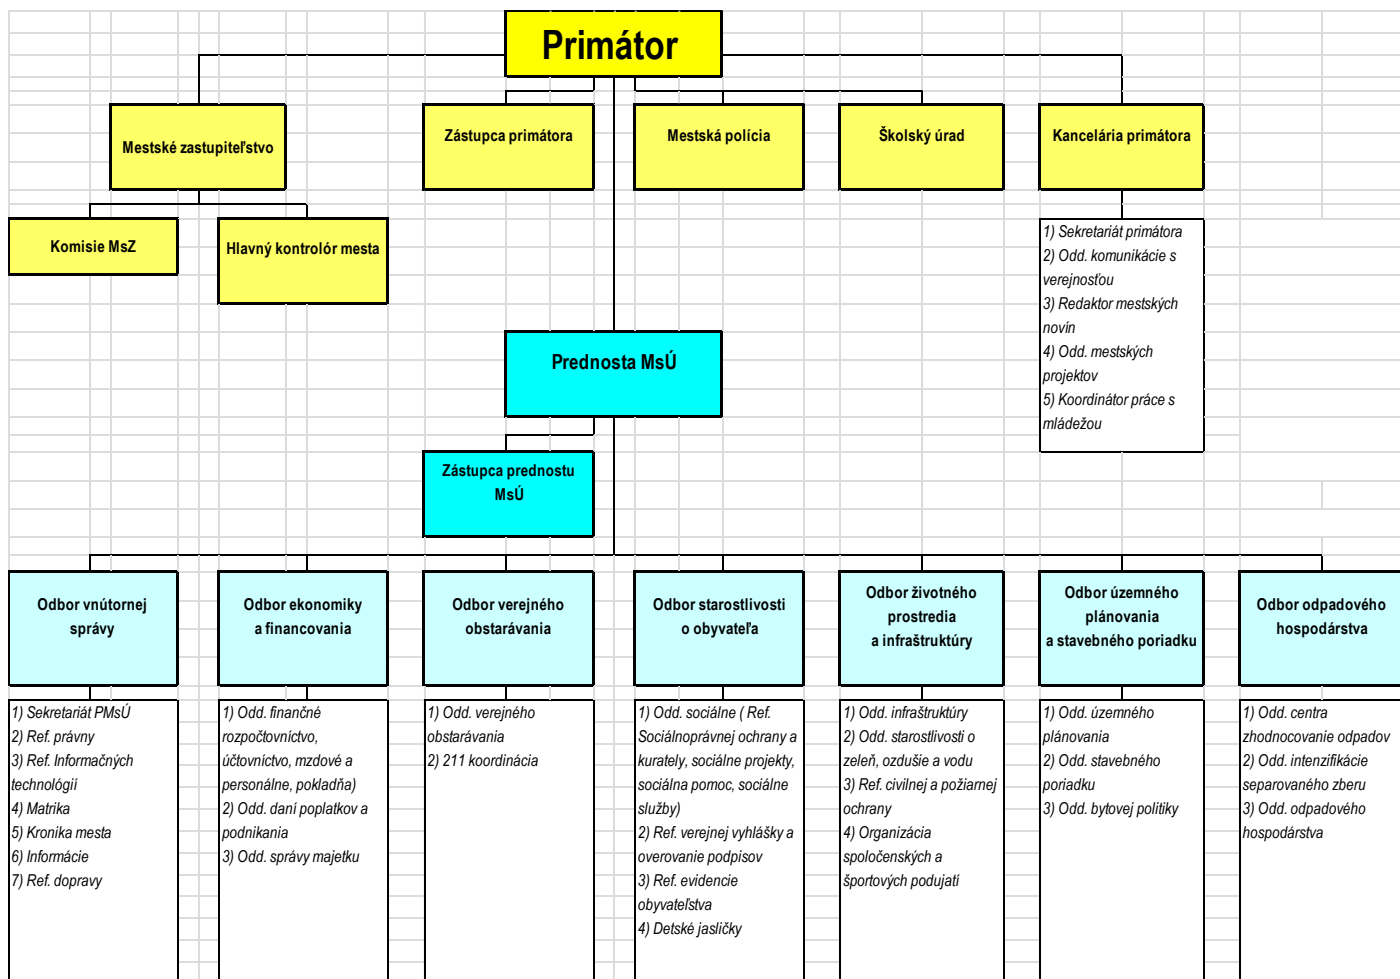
Primátor

Mestské zastupiteľstvo

Zástupca primátora

Mestská polícia

Školský úrad

Kancelária primátora

Komisie MsZ

Hlavný kontrolór mesta

1) Sekretariát primátora
2) Odd. komunikácie s verejnosťou
3) Redaktor mestských novín
4) Odd. mestských projektov
5) Koordinátor práce s mládežou

Prednosta MsÚ

Zástupca prednostu MsÚ

Odbor vnútornej správy

Odbor ekonomiky a financovania

Odbor verejného obstarávania

Odbor starostlivosti o obyvateľa

Odbor životného prostredia a infraštruktúry

Odbor územného plánovania a stavebného poriadku

Odbor odpadového hospodárstva

1) Sekretariát PMsÚ
2) Ref. právny
3) Ref. Informačných technológií
4) Matrika
5) Kronika mesta
6) Informácie
7) Ref. dopravy

1) Odd. finančné rozpočtovníctvo, účtovníctvo, mzdové a personálne, pokladňa)
2) Odd. daní poplatkov a podnikania
3) Odd. správy majetku

1) Odd. verejného obstarávania
2) 211 koordinácia

1) Odd. sociálne ( Ref. Sociálnoprávnej ochrany a kurately, sociálne projekty, sociálna pomoc, sociálne služby)
2) Ref. verejnej vyhlášky a overovanie podpisov
3) Ref. evidencie obyvateľstva
4) Detské jasličky

1) Odd. infraštruktúry
2) Odd. starostlivosti o zeleň, ozdušie a vodu
3) Ref. civilnej a požiarnej ochrany
4) Organizácia spoločenských a športových podujatí

1) Odd. územného plánovania
2) Odd. stavebného poriadku
3) Odd. bytovej politiky

1) Odd. centra zhodnocovanie odpadov
2) Odd. intenzifikácie separovaného zberu
3) Odd. odpadového hospodárstva